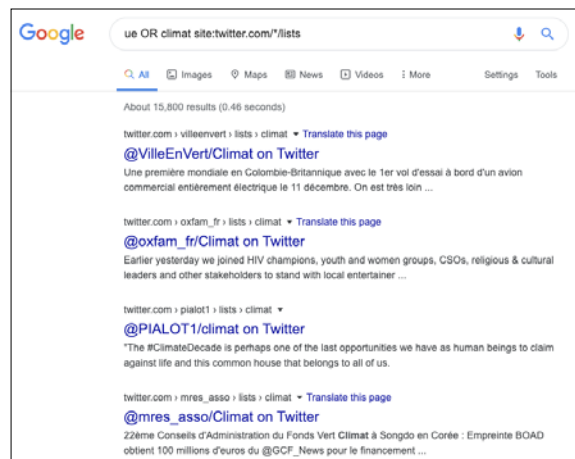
Google

ue OR climat site:twitter.com/*/lists

All Images Maps News Videos More Settings Tools

About 15,800 results (0.46 seconds)

twitter.com › villeenvert › lists › climat ▾ Translate this page

@VilleEnVert/Climat on Twitter

Une première mondiale en Colombie-Britannique avec le 1er vol d'essai à bord d'un avion commercial entièrement électrique le 11 décembre. On est très loin ...

twitter.com › oxfam_fr › lists › climat ▾ Translate this page

@oxfam_fr/Climat on Twitter

Earlier yesterday we joined HIV champions, youth and women groups, CSOs, religious & cultural leaders and other stakeholders to stand with local entertainer ...

twitter.com › pialot1 › lists › climat ▾

@PIALOT1/climat on Twitter

"The #ClimateDecade is perhaps one of the last opportunities we have as human beings to claim against life and this common house that belongs to all of us.

twitter.com › mres_asso › lists › climat ▾ Translate this page

@mres_asso/Climat on Twitter

22ème Conseils d'Administration du Fonds Vert Climat à Songdo en Corée : Empreinte BOAD obtient 100 millions d'euros du @GCF_News pour le financement ...